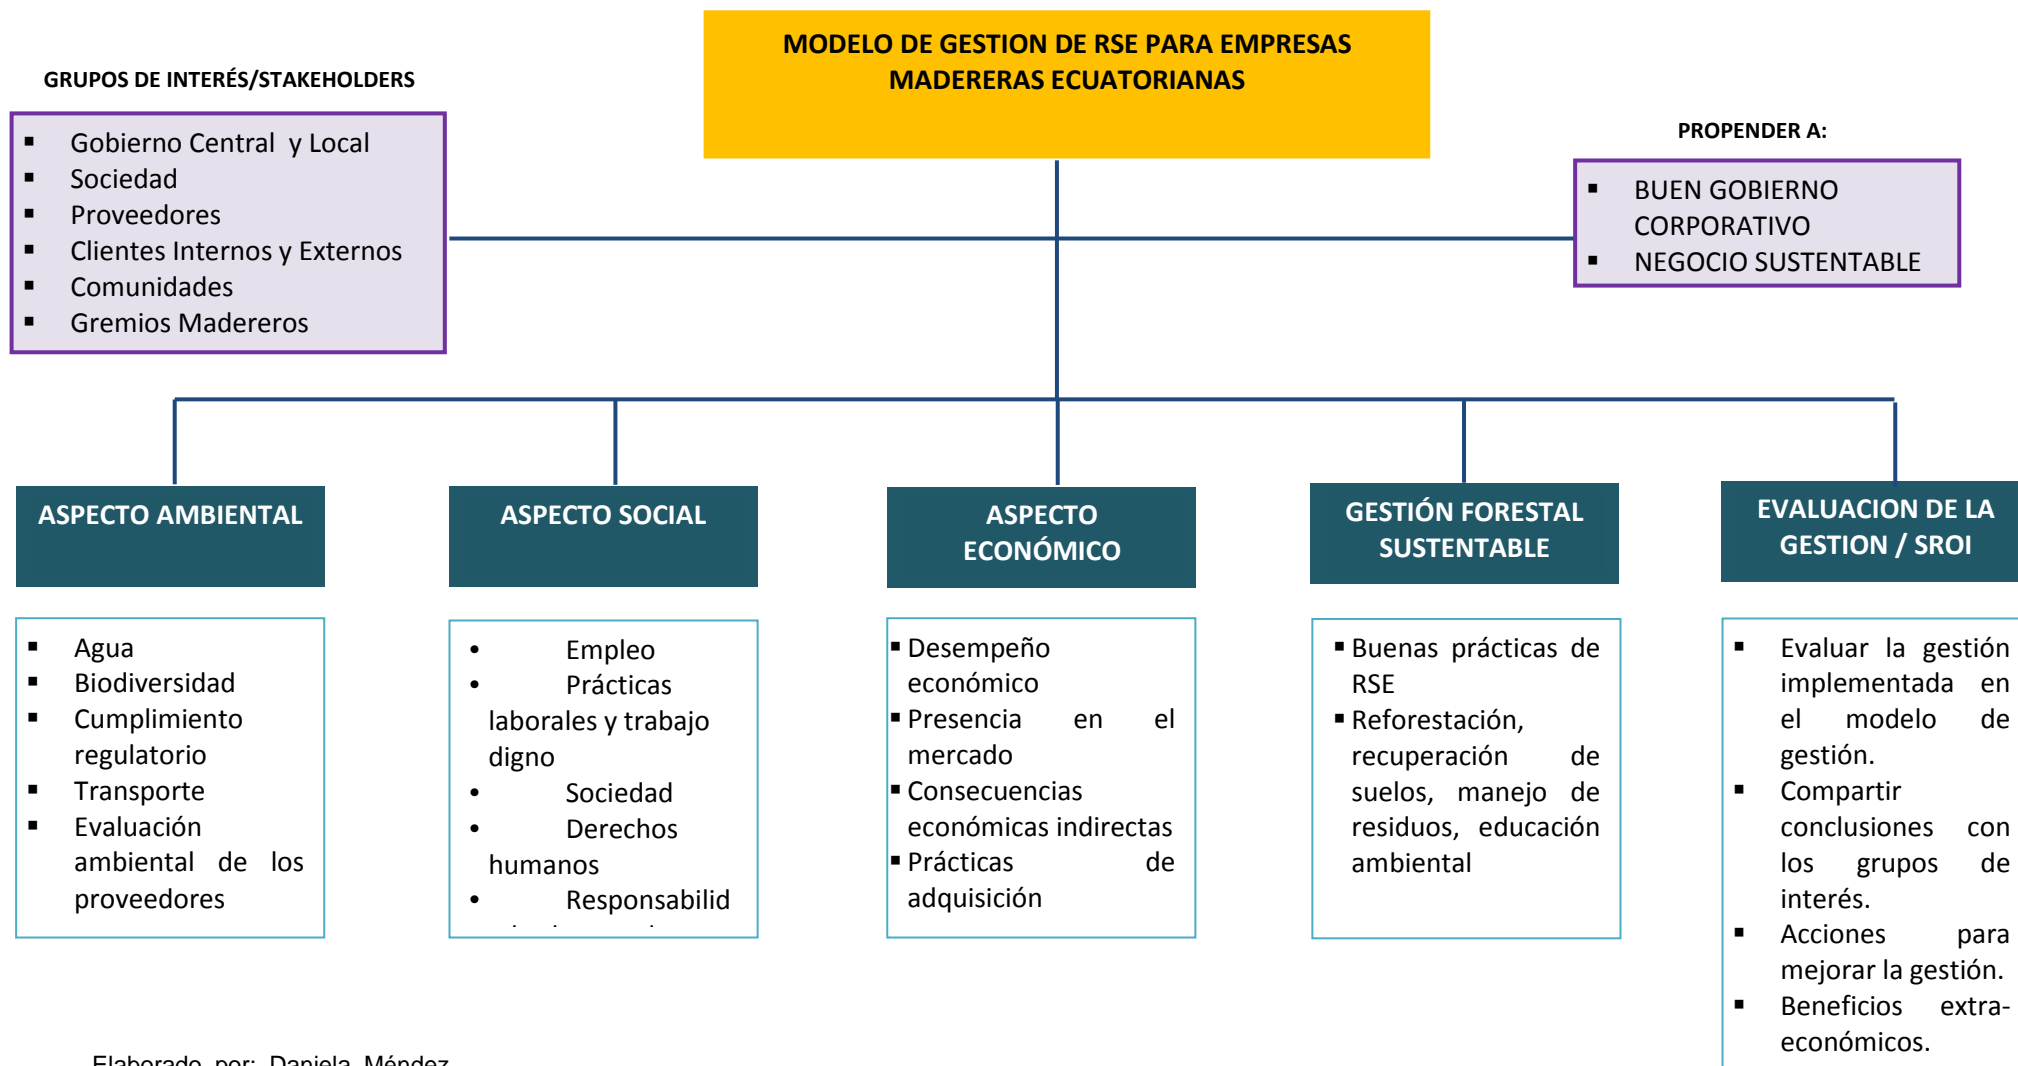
MODELO DE GESTION DE RSE PARA EMPRESAS MADERERAS ECUATORIANAS

GRUPOS DE INTERÉS/STAKEHOLDERS

- Gobierno Central y Local
- Sociedad
- Proveedores
- Clientes Internos y Externos
- Comunidades
- Gremios Madereros

PROPENDER A:

- BUEN GOBIERNO CORPORATIVO
- NEGOCIO SUSTENTABLE

ASPECTO AMBIENTAL

- Agua
- Biodiversidad
- Cumplimiento regulatorio
- Transporte
- Evaluación ambiental de los proveedores

ASPECTO SOCIAL

- Empleo
- Prácticas laborales y trabajo digno
- Sociedad
- Derechos humanos
- Responsabilid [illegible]

ASPECTO ECONÓMICO

- Desempeño económico
- Presencia en el mercado
- Consecuencias económicas indirectas
- Prácticas de adquisición

GESTIÓN FORESTAL SUSTENTABLE

- Buenas prácticas de RSE
- Reforestación, recuperación de suelos, manejo de residuos, educación ambiental

EVALUACION DE LA GESTION / SROI

- Evaluar la gestión implementada en el modelo de gestión.
- Compartir conclusiones con los grupos de interés.
- Acciones para mejorar la gestión.
- Beneficios extra-económicos.

Elaborado por: Daniela Méndez